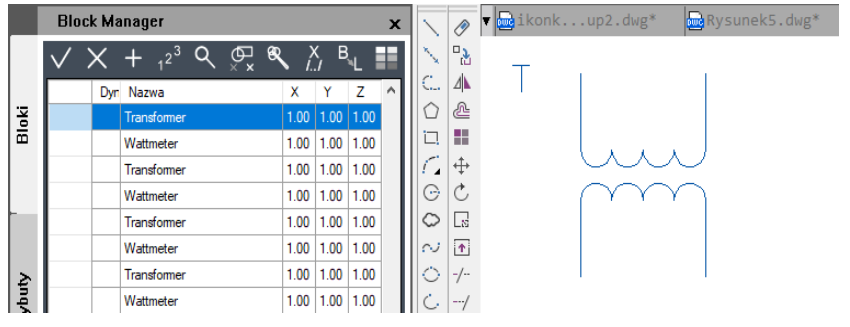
Block Manager ×

Bloki

ybuty

| | Dyr | Nazwa | X | Y | Z |
|---|---|---|---|---|---|
| | | Transformer | 1.00 | 1.00 | 1.00 |
| | | Wattmeter | 1.00 | 1.00 | 1.00 |
| | | Transformer | 1.00 | 1.00 | 1.00 |
| | | Wattmeter | 1.00 | 1.00 | 1.00 |
| | | Transformer | 1.00 | 1.00 | 1.00 |
| | | Wattmeter | 1.00 | 1.00 | 1.00 |
| | | Transformer | 1.00 | 1.00 | 1.00 |
| | | Wattmeter | 1.00 | 1.00 | 1.00 |

ikonk...up2.dwg*

Rysunek5.dwg*

T